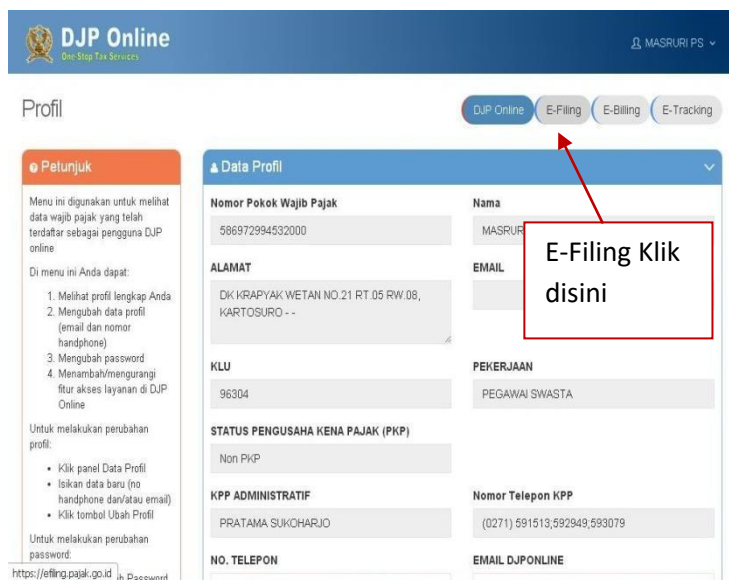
DJP Online
One Stop Tax Services

MASRURI PS

Profil

DJP Online | E-Filing | E-Billing | E-Tracking

Petunjuk

Menu ini digunakan untuk melihat data wajib pajak yang telah terdaftar sebagai pengguna DJP online

Di menu ini Anda dapat:

1. Melihat profil lengkap Anda
2. Mengubah data profil (email dan nomor handphone)
3. Mengubah password
4. Menambah/mengurangi fitur akses layanan di DJP Online

Untuk melakukan perubahan profil:

- Klik panel Data Profil
- Isikan data baru (no handphone dan/atau email)
- Klik tombol Ubah Profil

Untuk melakukan perubahan password:

https://efiling.pajak.go.id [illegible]h Password

Data Profil

Nomor Pokok Wajib Pajak
586972994532000

Nama
MASRUR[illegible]

E-Filing Klik disini

ALAMAT
DK KRAPYAK WETAN NO.21 RT.05 RW.08, KARTOSURO - -

EMAIL

KLU
96304

PEKERJAAN
PEGAWAI SWASTA

STATUS PENGUSAHA KENA PAJAK (PKP)
Non PKP

KPP ADMINISTRATIF
PRATAMA SUKOHARJO

Nomor Telepon KPP
(0271) 591513;592949;593079

NO. TELEPON

EMAIL DJPONLINE